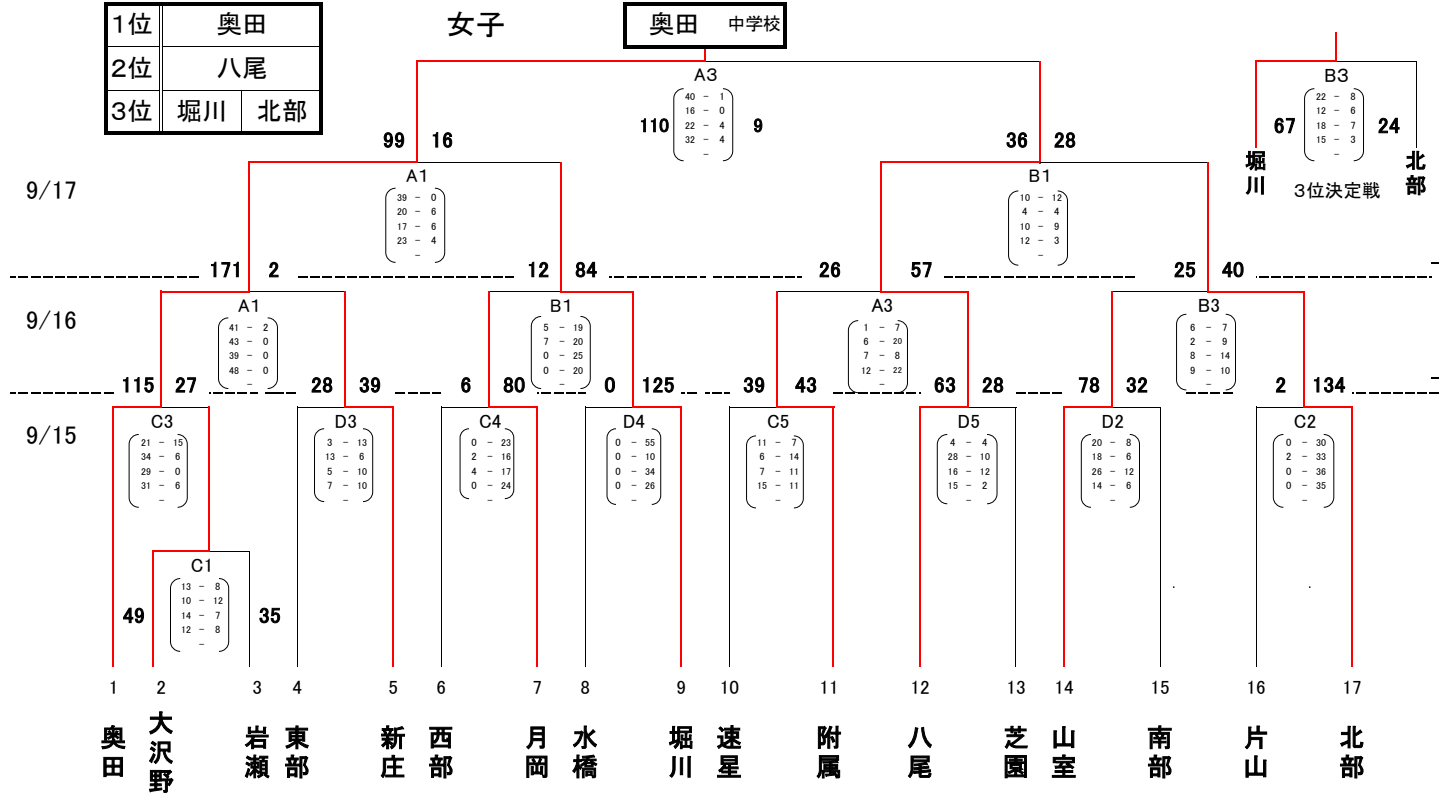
| 1位 | 奥田 | |
|---|---|---|
| 2位 | 八尾 | |
| 3位 | 堀川 | 北部 |

女子

奥田 中学校

A3
40 − 1
16 − 0
22 − 4
32 − 4
−
110 9

99 16
36 28

B3
22 − 8
12 − 6
18 − 7
15 − 3
−
67 24
堀川 北部
3位決定戦

9/17

A1
39 − 0
20 − 6
17 − 6
23 − 4
−

B1
10 − 12
4 − 4
10 − 9
12 − 3
−

171 2 12 84 26 57 25 40

9/16

A1
41 − 2
43 − 0
39 − 0
48 − 0
−

B1
5 − 19
7 − 20
0 − 25
0 − 20
−

A3
1 − 7
6 − 20
7 − 8
12 − 22
−

B3
6 − 7
2 − 9
8 − 14
9 − 10
−

115 27 28 39 6 80 0 125 39 43 63 28 78 32 2 134

9/15

C3
21 − 15
34 − 6
29 − 0
31 − 6
−

D3
3 − 13
13 − 6
5 − 10
7 − 10
−

C4
0 − 23
2 − 16
4 − 17
0 − 24
−

D4
0 − 55
0 − 10
0 − 34
0 − 26
−

C5
11 − 7
6 − 14
7 − 11
15 − 11
−

D5
4 − 4
28 − 10
16 − 12
15 − 2
−

D2
20 − 8
18 − 6
26 − 12
14 − 6
−

C2
0 − 30
2 − 33
0 − 36
0 − 35
−

C1
13 − 8
10 − 12
14 − 7
12 − 8
−
49 35

1 2 3 4 5 6 7 8 9 10 11 12 13 14 15 16 17

奥田 大沢野 岩瀬 東部 新庄 西部 月岡 水橋 堀川 速星 附属 八尾 芝園 山室 南部 片山 北部